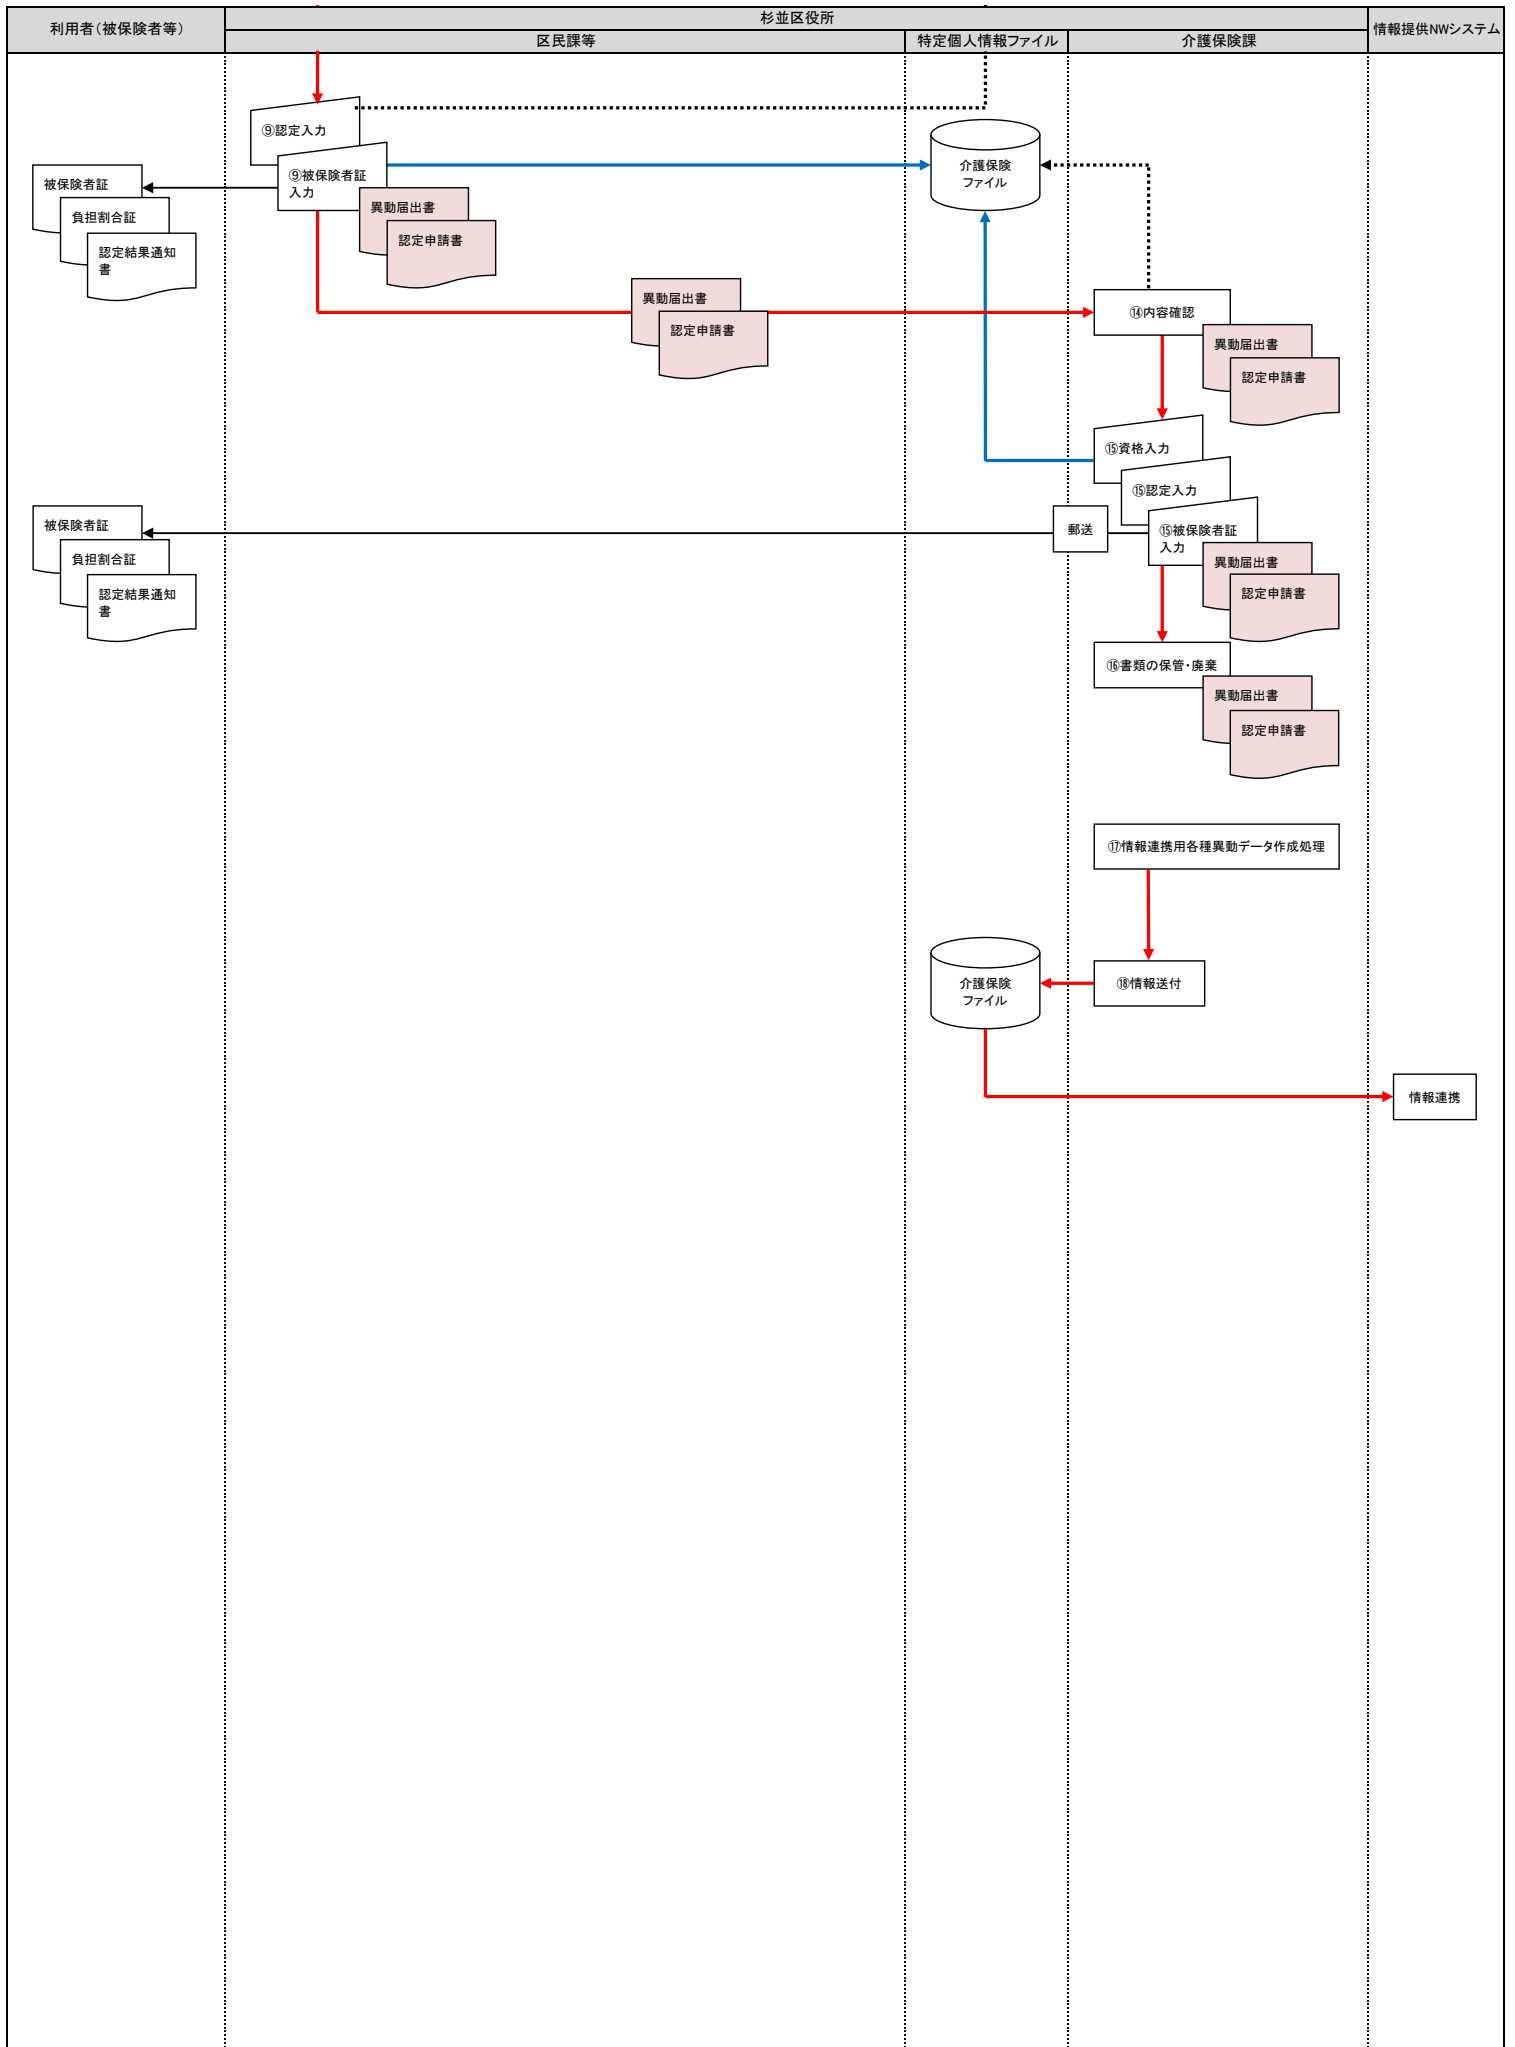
| 利用者（被保険者等） | 杉並区役所 | | | 情報提供NWシステム |
|---|---|---|---|---|
| | 区民課等 | 特定個人情報ファイル | 介護保険課 | |

⑨認定入力

⑨被保険者証入力

異動届出書

認定申請書

介護保険ファイル

被保険者証

負担割合証

認定結果通知書

異動届出書

認定申請書

⑭内容確認

異動届出書

認定申請書

⑮資格入力

⑮認定入力

⑮被保険者証入力

郵送

被保険者証

負担割合証

認定結果通知書

異動届出書

認定申請書

⑯書類の保管・廃棄

異動届出書

認定申請書

⑰情報連携用各種異動データ作成処理

介護保険ファイル

⑱情報送付

情報連携